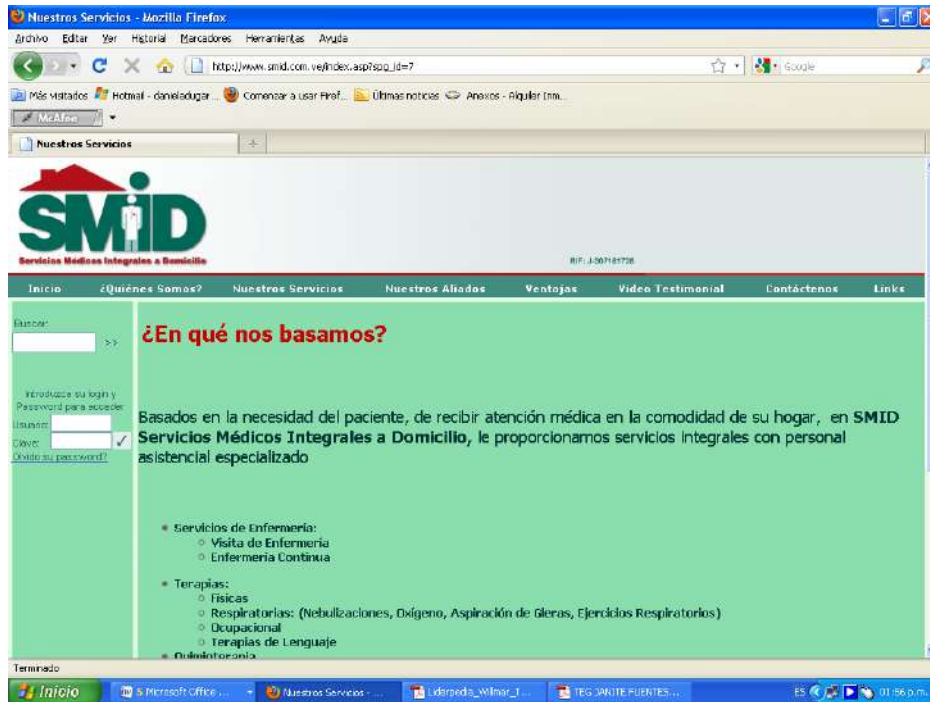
Nuestros Servicios - Mozilla Firefox

Archivo Editar Ver Historial Marcadores Herramientas Ayuda

http://www.smid.com.ve/index.asp?pg_id=7

Google

Más visitados Hotmail - danieladugar... Comenzar a usar Firef... Últimas noticias Anexos - Alquiler Inm...

McAfee

Nuestros Servicios

SMID
Servicios Médicos Integrales a Domicilio

RIF: J-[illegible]

Inicio ¿Quiénes Somos? Nuestros Servicios Nuestros Aliados Ventajas Video Testimonial Contáctenos Links

Buscar:

>>

Introduzca su login y Password para acceder

Usuario:

Clave:

Olvido su password?

¿En qué nos basamos?

Basados en la necesidad del paciente, de recibir atención médica en la comodidad de su hogar, en **SMID Servicios Médicos Integrales a Domicilio,** le proporcionamos servicios integrales con personal asistencial especializado

- Servicios de Enfermería:
  - Visita de Enfermería
  - Enfermería Continua
- Terapias:
  - Físicas
  - Respiratorias: (Nebulizaciones, Oxígeno, Aspiración de Flemas, Ejercicios Respiratorios)
  - Ocupacional
  - Terapias de Lenguaje
- Quimioterapia

Terminado

Inicio 5 Microsoft Office ... Nuestros Servicios - ... Liderpedia_Wilmar_T... TEG JANITE FUENTES... ES 01:56 p.m.